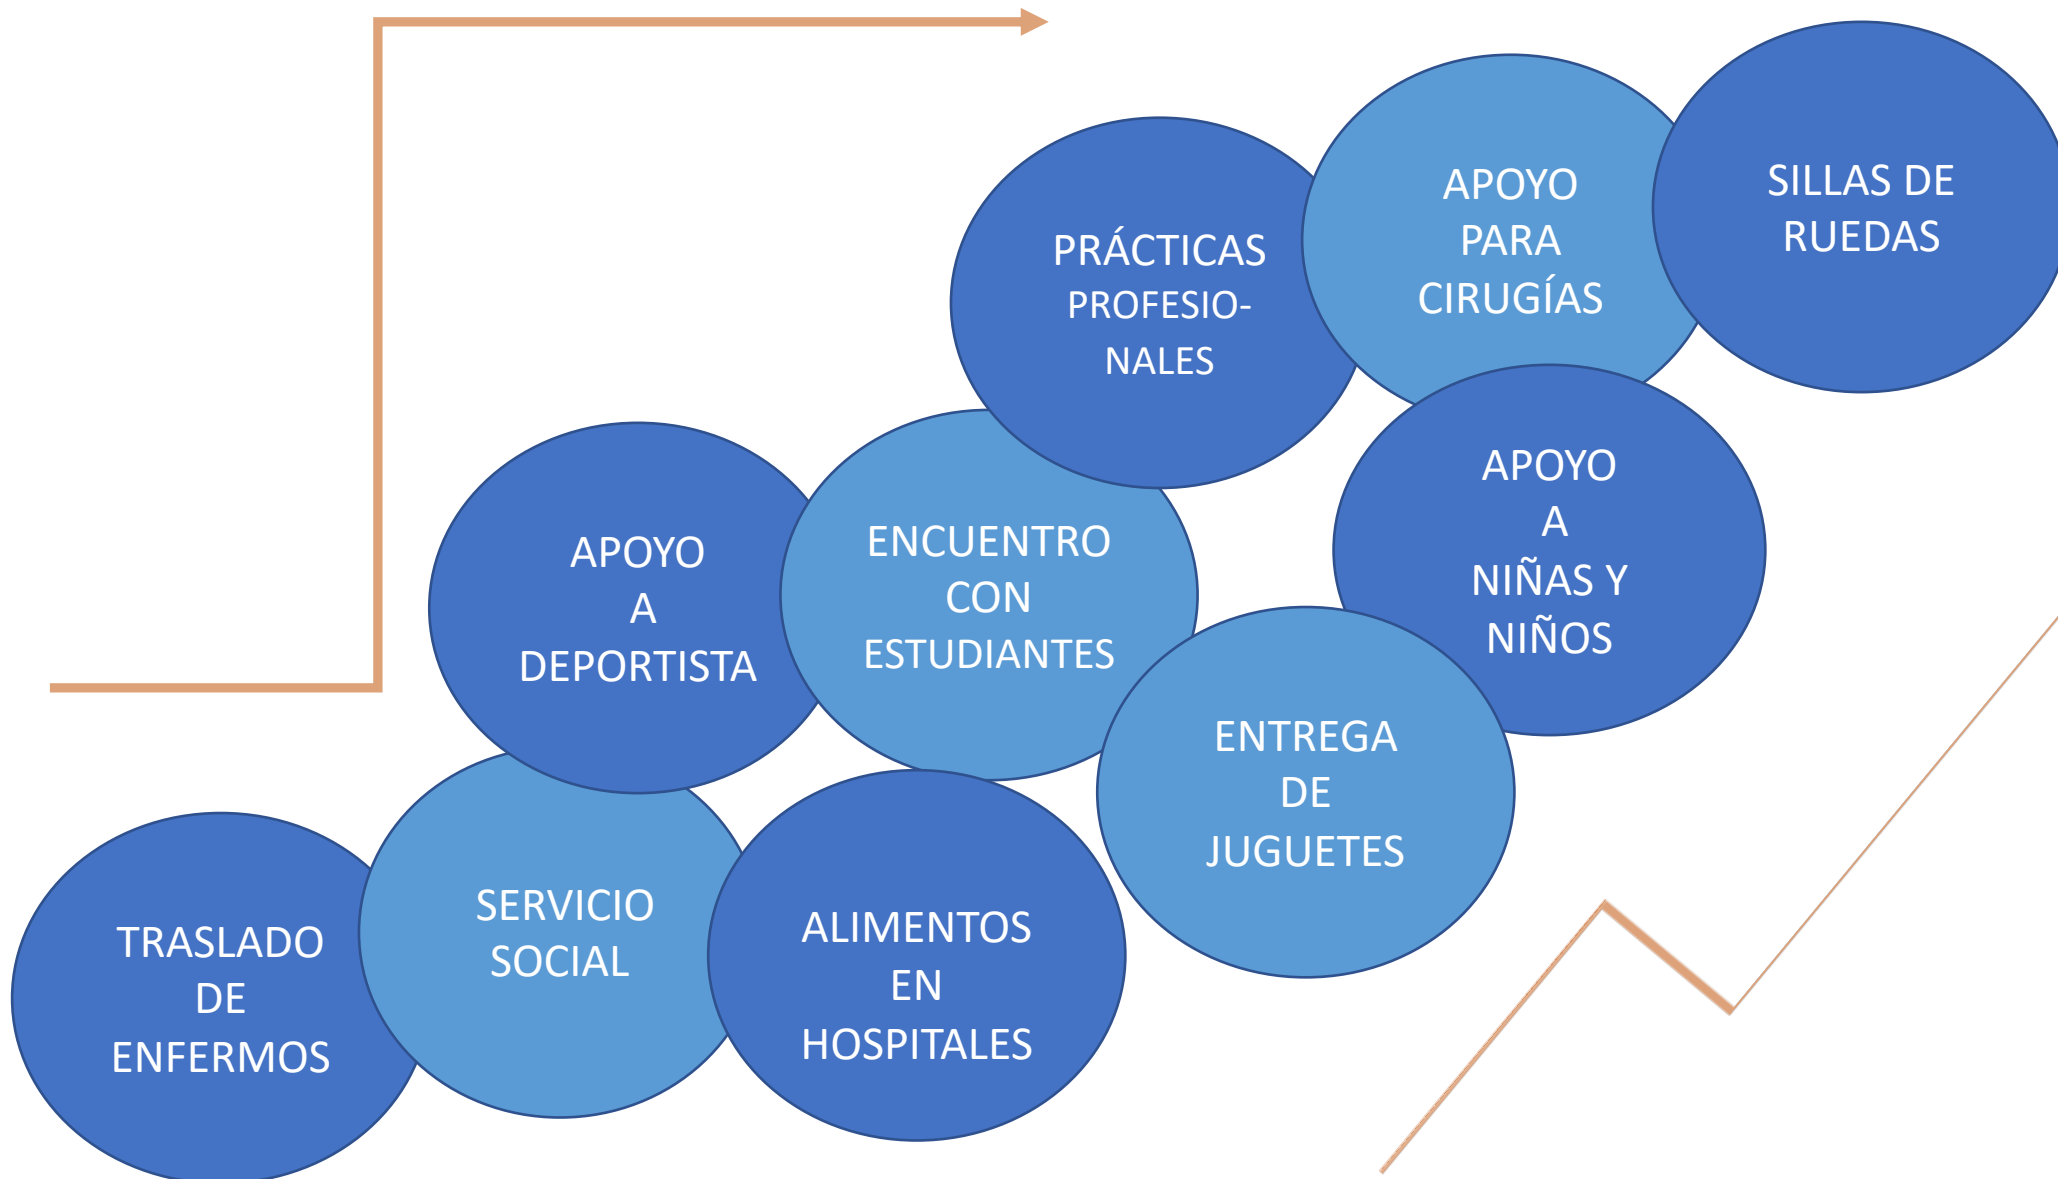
TRASLADO DE ENFERMOS

SERVICIO SOCIAL

ALIMENTOS EN HOSPITALES

APOYO A DEPORTISTA

ENCUENTRO CON ESTUDIANTES

ENTREGA DE JUGUETES

PRÁCTICAS PROFESIONALES

APOYO PARA CIRUGÍAS

APOYO A NIÑAS Y NIÑOS

SILLAS DE RUEDAS